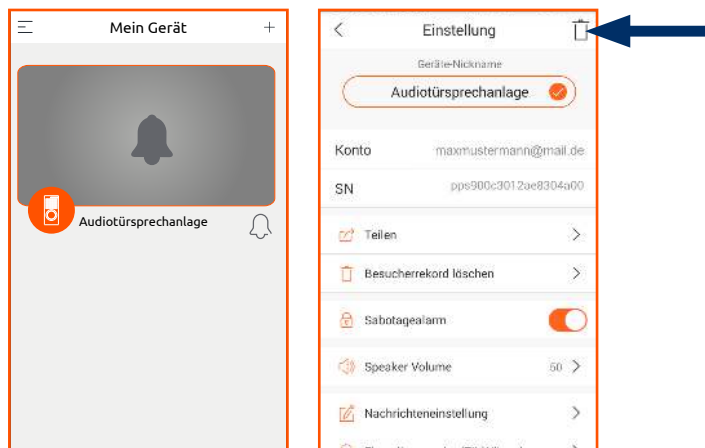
Mein Gerät

Audiotürsprechanlage

Einstellung

Geräte-Nickname

Audiotürsprechanlage

Konto maxmustermann@mail.de

SN pps900c3012ae8304a00

Teilen

Besucherrekord löschen

Sabotagealarm

Speaker Volume 50

Nachrichteneinstellung

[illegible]